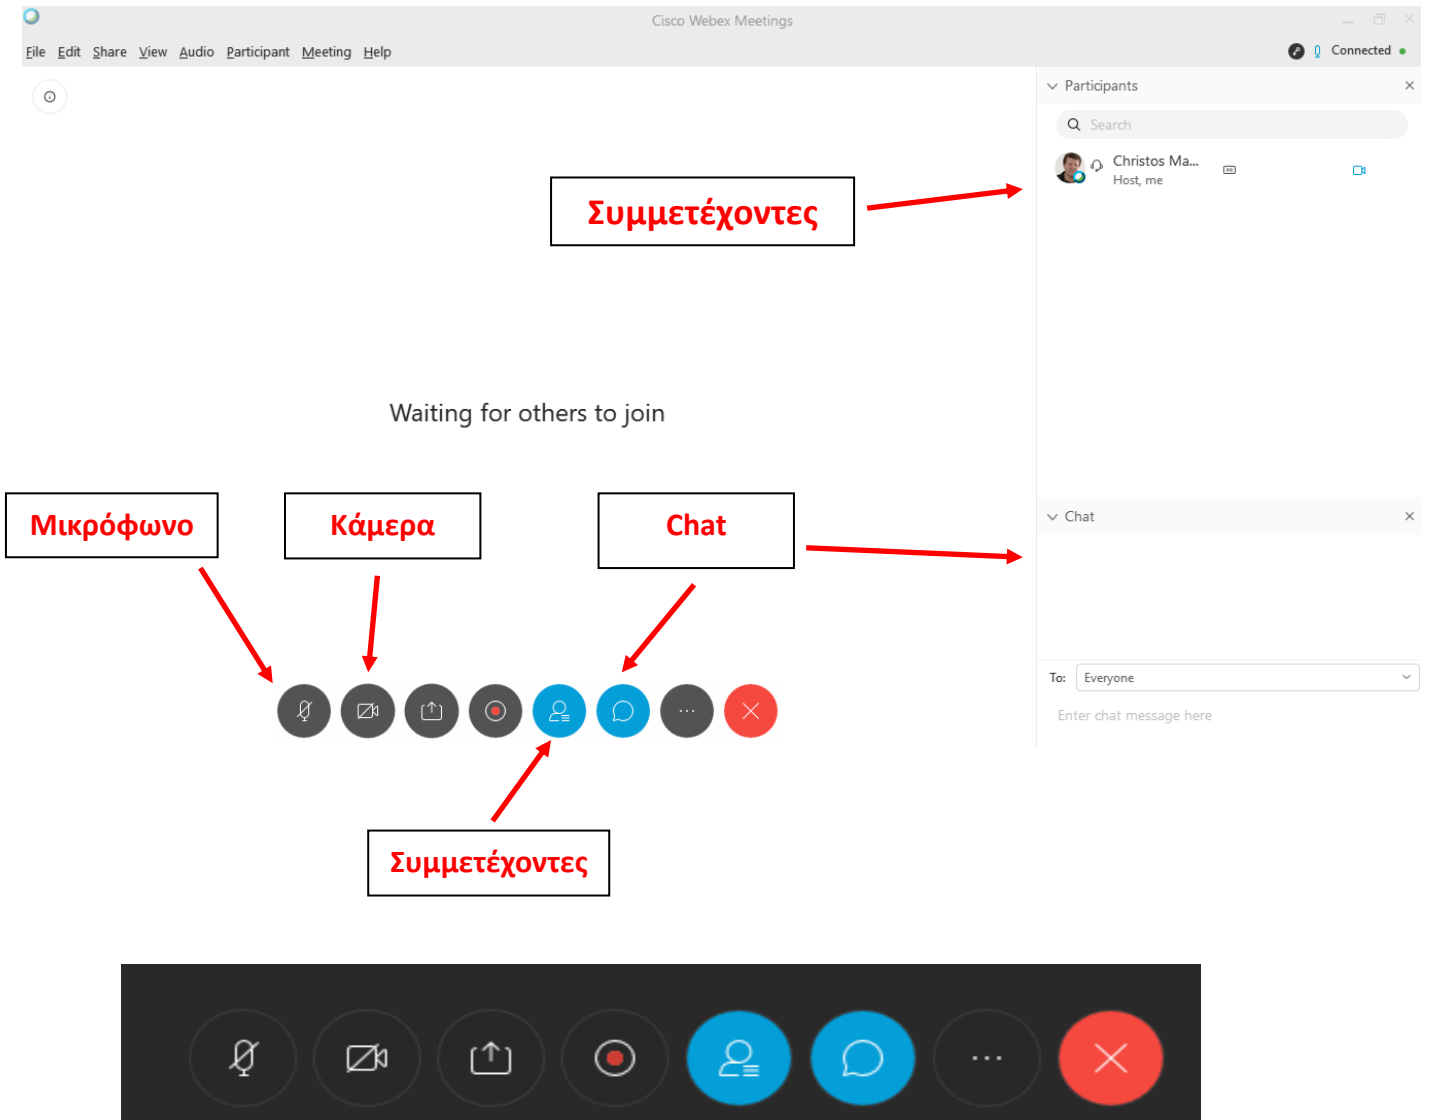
Cisco Webex Meetings

File Edit Share View Audio Participant Meeting Help

Connected

Participants

Search

Christos Ma...
Host, me

Συμμετέχοντες

Waiting for others to join

Chat

Μικρόφωνο

Κάμερα

Chat

To: Everyone

Enter chat message here

Συμμετέχοντες

...

...